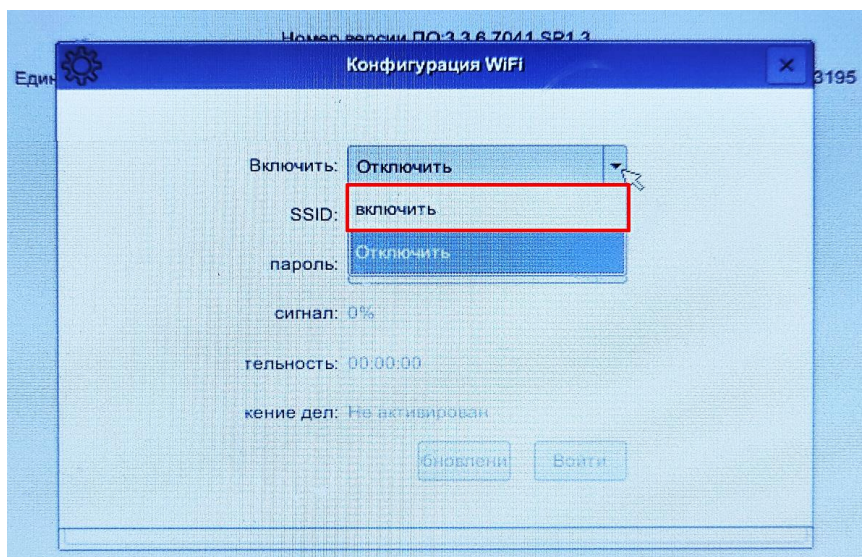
Номер версии ПО:3.3.6.7041.SP1.3

Един

3195

Конфигурация WiFi

×

Включить: Отключить

включить

Отключить

SSID:

пароль:

сигнал: 0%

тельность: 00:00:00

кение дел: Не активирован

бновлени

Войти